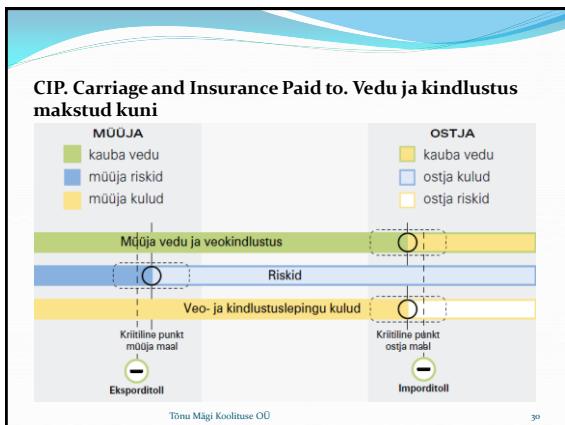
CIP. Carriage and Insurance Paid to. Vedu ja kindlustus makstud kuni

MÜÜJA
kauba vedu
müüja riskid
müüja kulud

OSTJA
kauba vedu
ostja kulud
ostja riskid

Müüja vedu ja veokindlustus

Riskid

Veo- ja kindlustuslepingu kulud

Kriitiline punkt müüja maal

Kriitiline punkt ostja maal

Eksporditoll

Imporditoll

Tõnu Mägi Koolituse OÜ

30